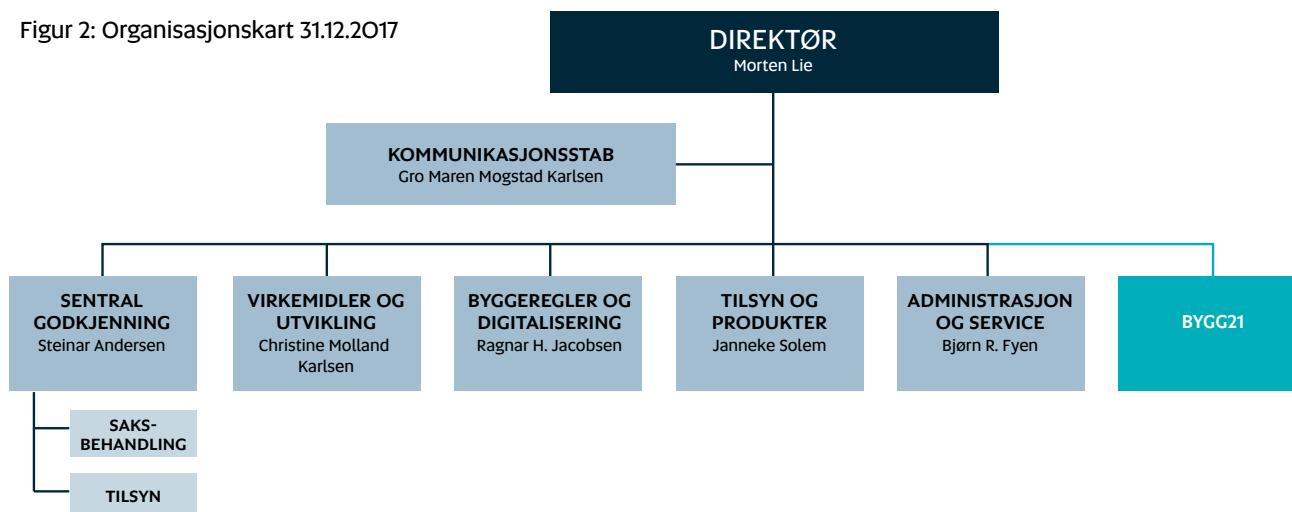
Figur 2: Organisasjonskart 31.12.2017

DIREKTØR
Morten Lie

KOMMUNIKASJONSSTAB
Gro Maren Mogstad Karlsen

SENTRAL GODKJENNING
Steinar Andersen

SAKSBEHANDLING

TILSYN

VIRKEMIDLER OG UTVIKLING
Christine Molland Karlsen

BYGGEREGLER OG DIGITALISERING
Ragnar H. Jacobsen

TILSYN OG PRODUKTER
Janneke Solem

ADMINISTRASJON OG SERVICE
Bjørn R. Fyen

BYGG21